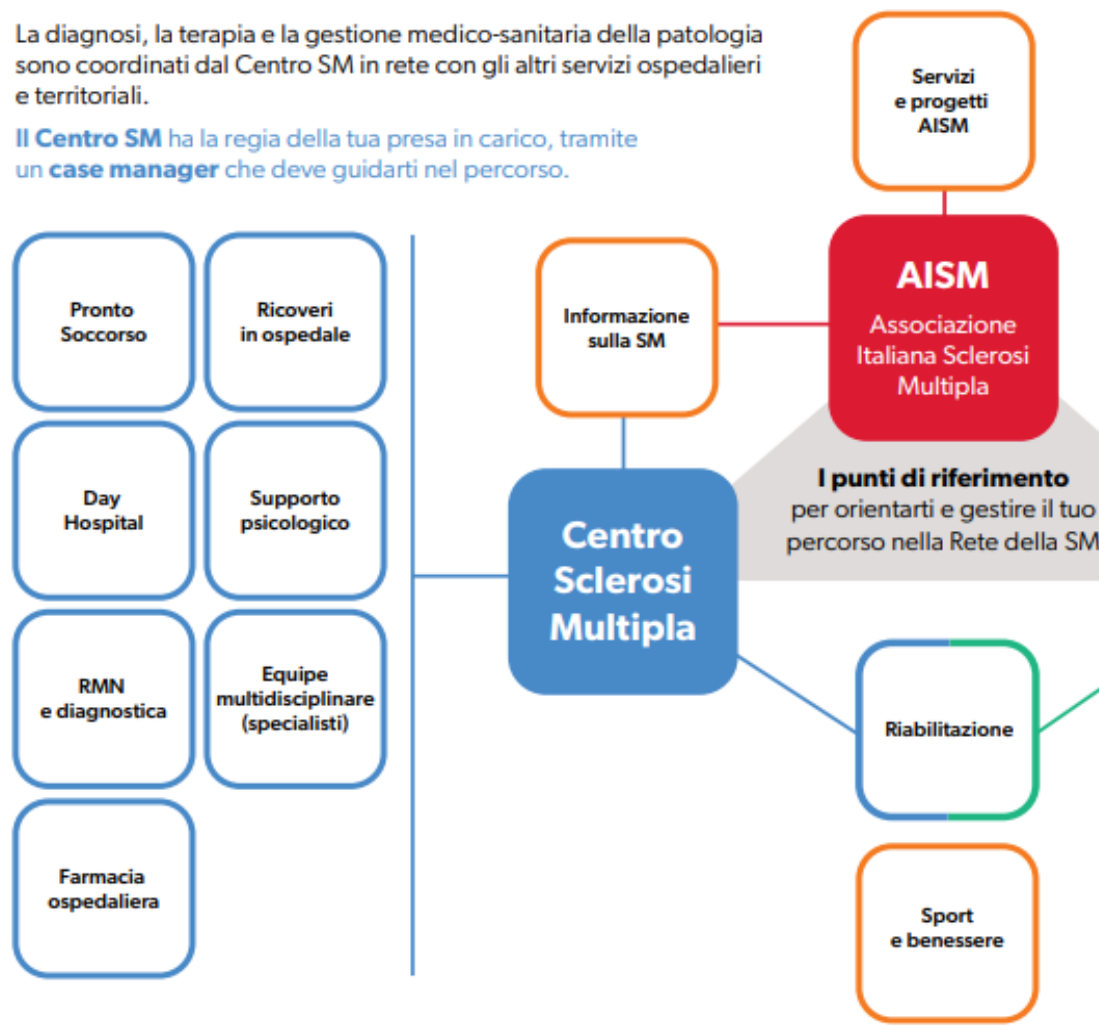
La diagnosi, la terapia e la gestione medico-sanitaria della patologia sono coordinati dal Centro SM in rete con gli altri servizi ospedalieri e territoriali.

Il Centro SM ha la regia della tua presa in carico, tramite un case manager che deve guidarti nel percorso.

Servizi e progetti AISM

AISM
Associazione Italiana Sclerosi Multipla

Informazione sulla SM

Pronto Soccorso

Ricoveri in ospedale

Day Hospital

Supporto psicologico

RMN e diagnostica

Equipe multidisciplinare (specialisti)

Farmacia ospedaliera

I punti di riferimento
per orientarti e gestire il tuo percorso nella Rete della SM

Centro Sclerosi Multipla

Riabilitazione

Sport e benessere